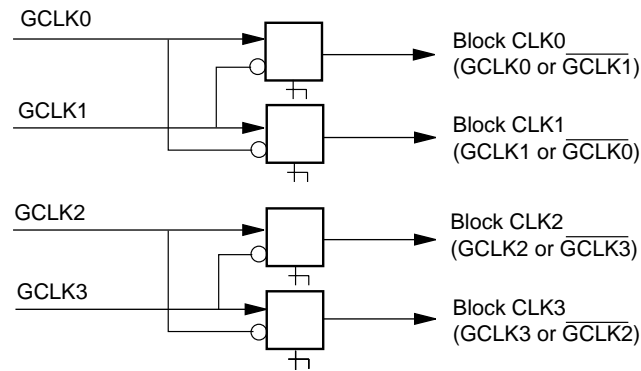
GCLK0

GCLK1

GCLK2

GCLK3

Block CLK0
(GCLK0 or $\overline{\text{GCLK1}}$)

Block CLK1
(GCLK1 or $\overline{\text{GCLK0}}$)

Block CLK2
(GCLK2 or $\overline{\text{GCLK3}}$)

Block CLK3
(GCLK3 or $\overline{\text{GCLK2}}$)